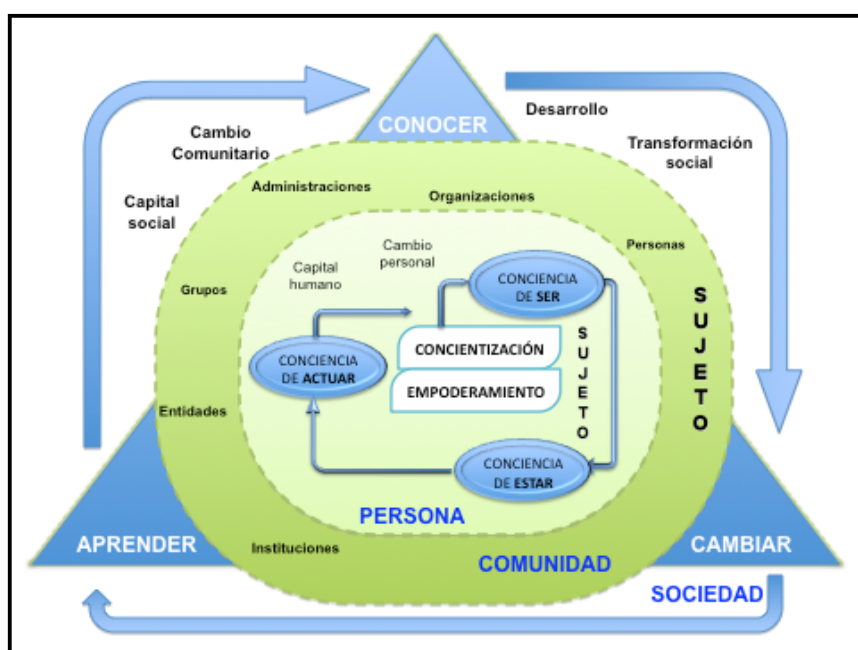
CONOCER

Desarrollo

Cambio Comunitario

Transformación social

Capital social

Administraciones

Organizaciones

Personas

Cambio personal

Capital humano

Grupos

CONCIENCIA DE SER

S U J E T O

CONCIENTIZACIÓN

S U J E T O

CONCIENCIA DE ACTUAR

EMPODERAMIENTO

Entidades

CONCIENCIA DE ESTAR

PERSONA

APRENDER

Instituciones

COMUNIDAD

CAMBIAR

SOCIEDAD